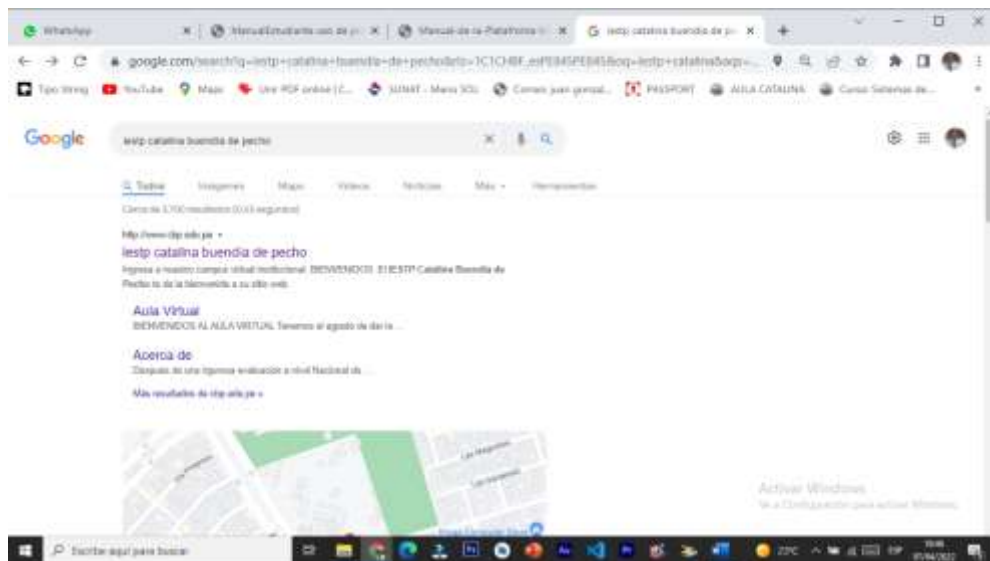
WhatsApp

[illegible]

Manual de la Plataforma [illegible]

iestp catalina buendia de p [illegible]

google.com/search?q=iestp+catalina+buendia+de+pecho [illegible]

Tipo Wrang

YouTube

Maps

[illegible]

SUNAT

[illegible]

PASSPORT

AULA CATALINA

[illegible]

Google

iestp catalina buendia de pecho

Todos

Imágenes

Maps

Videos

Noticias

Más

Herramientas

Cerca de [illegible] resultados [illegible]

http://www.cbp.edu.pe

Iestp catalina buendia de pecho

Ingresa a nuestro campus virtual institucional. BIENVENIDOS. El IESTP Catalina Buendía de Pecho te da la bienvenida a su sitio web.

Aula Virtual

BIENVENIDOS AL AULA VIRTUAL Tenemos el agrado de dar la ...

Acerca de

Después de una rigurosa evaluación a nivel Nacional de ...

Más resultados de cbp.edu.pe »

Activar Windows

Ve a Configuración para activar Windows.

Escribe aquí para buscar